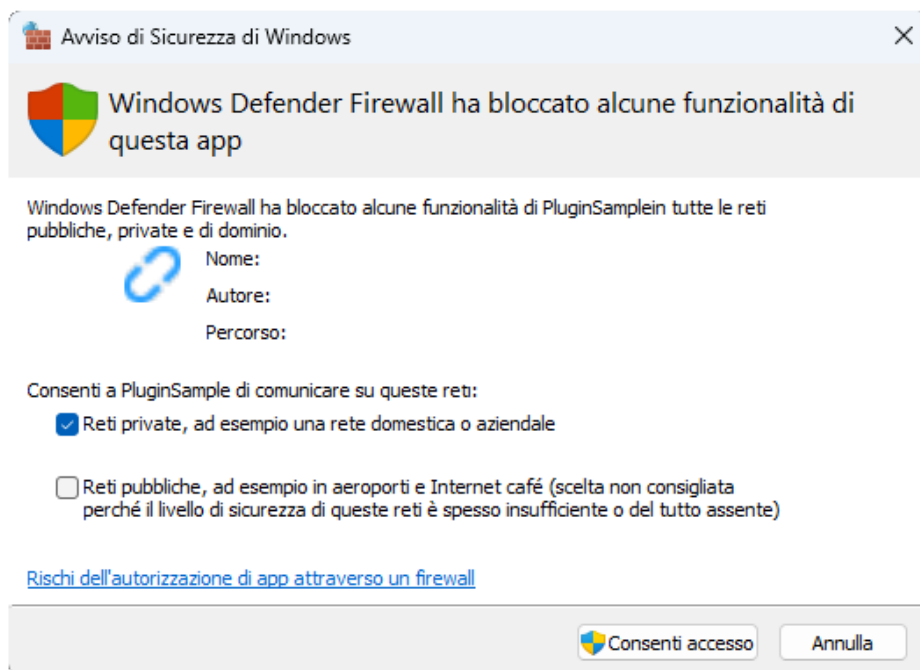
Avviso di Sicurezza di Windows

Windows Defender Firewall ha bloccato alcune funzionalità di questa app

Windows Defender Firewall ha bloccato alcune funzionalità di PluginSamplein tutte le reti pubbliche, private e di dominio.

Nome:

Autore:

Percorso:

Consenti a PluginSample di comunicare su queste reti:

Reti private, ad esempio una rete domestica o aziendale

Reti pubbliche, ad esempio in aeroporti e Internet café (scelta non consigliata perché il livello di sicurezza di queste reti è spesso insufficiente o del tutto assente)

Rischi dell'autorizzazione di app attraverso un firewall

Consenti accesso

Annulla